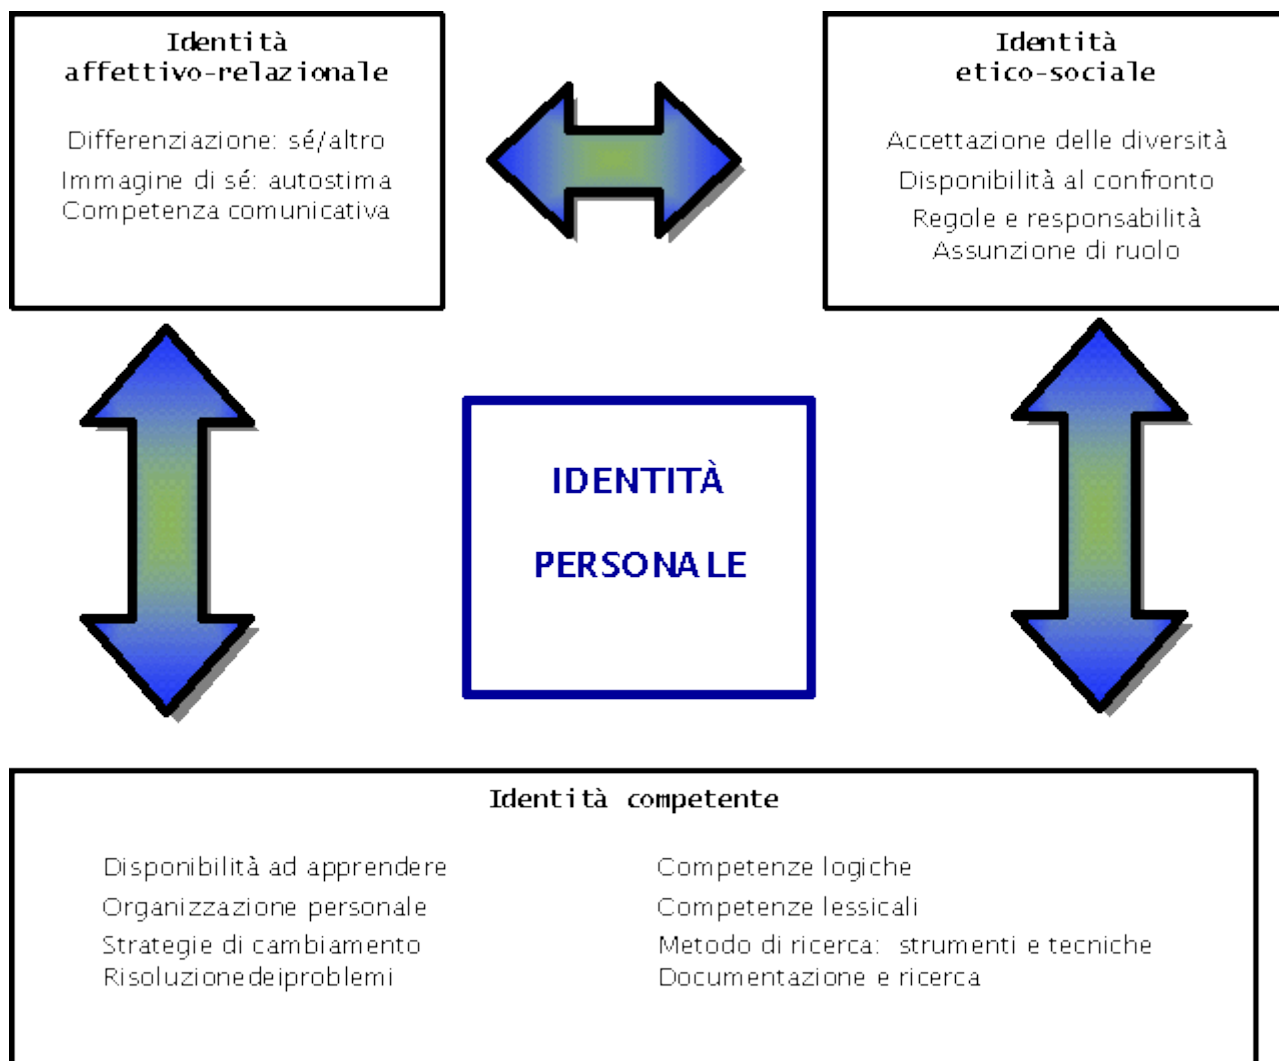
Identità affettivo-relazionale

Differenziazione: sé/altro
Immagine di sé: autostima
Competenza comunicativa

Identità etico-sociale

Accettazione delle diversità
Disponibilità al confronto
Regole e responsabilità
Assunzione di ruolo

IDENTITÀ
PERSONALE

Identità competente

Disponibilità ad apprendere
Organizzazione personale
Strategie di cambiamento
Risoluzionedeiproblemi

Competenze logiche
Competenze lessicali
Metodo di ricerca: strumenti e tecniche
Documentazione e ricerca